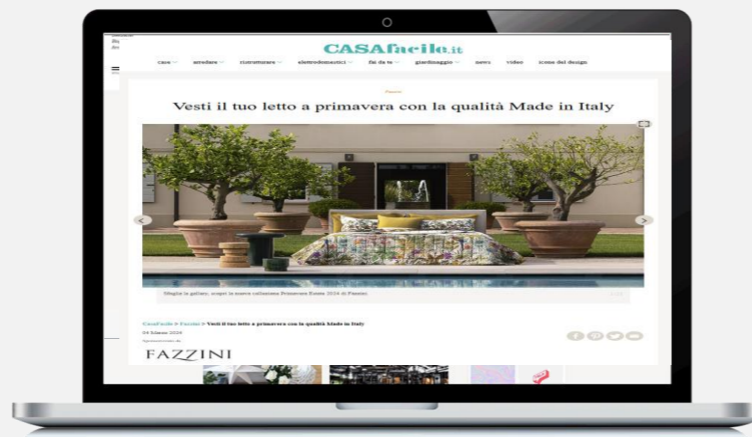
CASAfacile.it

casa arredare ristrutturare elettrodomestici fai da te giardinaggio news video icone del design

Fazzini

Vesti il tuo letto a primavera con la qualità Made in Italy

Sfoglia la gallery, scopri la nuova collezione Primavera Estate 2024 di Fazzini

CasaFacile » Fazzini » Vesti il tuo letto a primavera con la qualità Made in Italy

04 Marzo 2024

Sponsorizzato da

FAZZINI